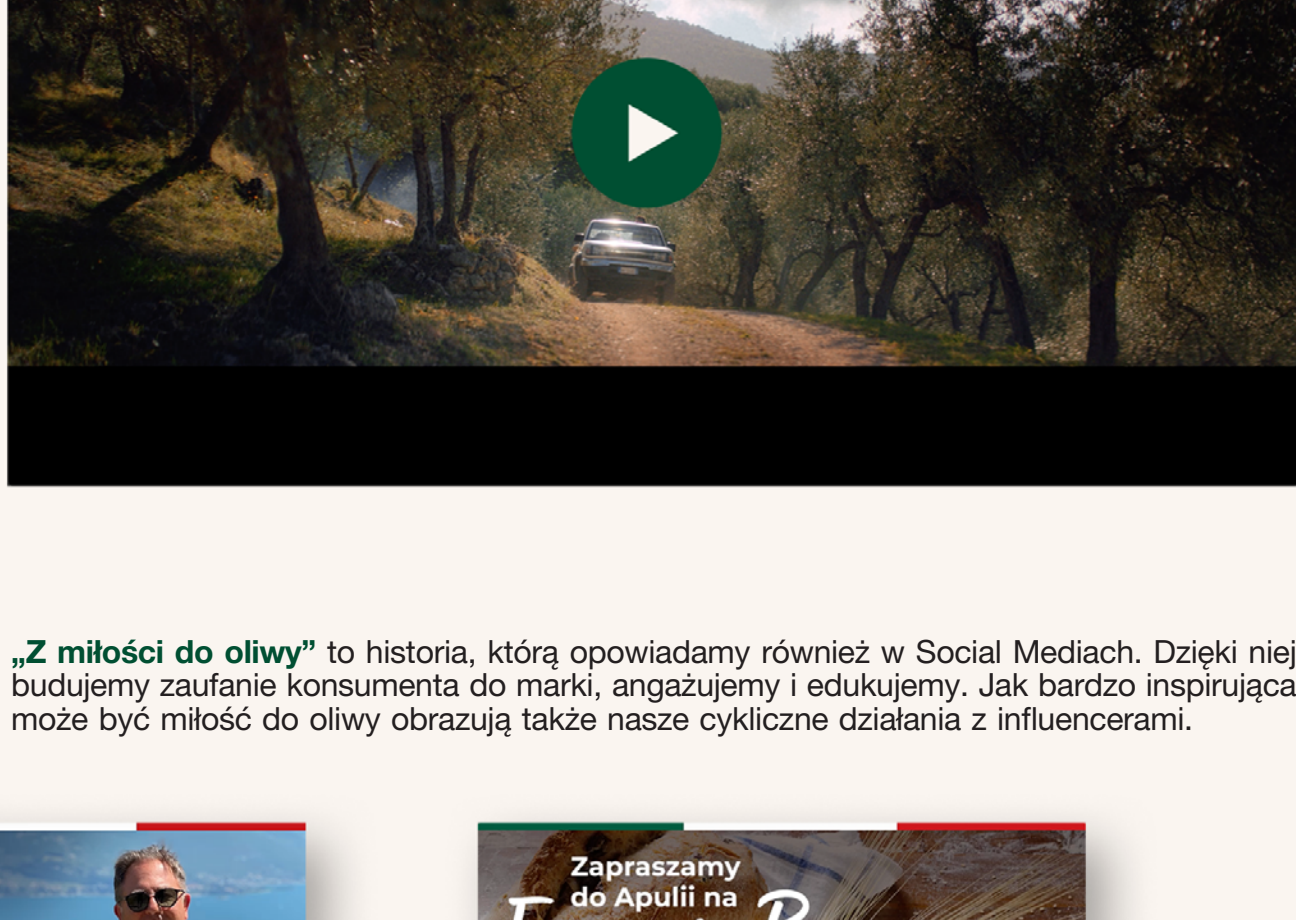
„Z miłości do oliwy” to historia, którą opowiadamy również w Social Mediach. Dzięki niej budujemy zaufanie konsumenta do marki, angażujemy i edukujemy. Jak bardzo inspirująca może być miłość do oliwy obrazują także nasze cykliczne działania z influencerami.

Zapraszamy do Apulii na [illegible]